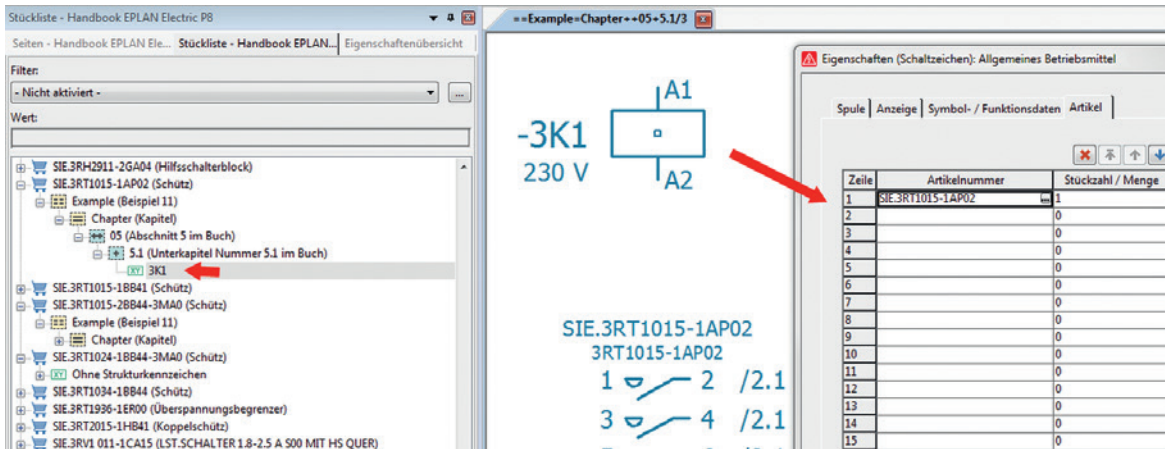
Stückliste - Handbook EPLAN Electric P8

Seiten - Handbook EPLAN Ele... Stückliste - Handbook EPLAN... Eigenschaftenübersicht

Filter:

- Nicht aktiviert -

...

Wert:

SIE.3RH2911-2GA04 (Hilfsschalterblock)
SIE.3RT1015-1AP02 (Schütz)
Example (Beispiel 11)
Chapter (Kapitel)
05 (Abschnitt 5 im Buch)
5.1 (Unterkapitel Nummer 5.1 im Buch)
XY 3K1
SIE.3RT1015-1BB41 (Schütz)
SIE.3RT1015-2BB44-3MA0 (Schütz)
Example (Beispiel 11)
Chapter (Kapitel)
SIE.3RT1024-1BB44-3MA0 (Schütz)
XY Ohne Strukturkennzeichen
SIE.3RT1034-1BB44 (Schütz)
SIE.3RT1936-1ER00 (Überspannungsbegrenzer)
SIE.3RT2015-1HB41 (Koppelschütz)
SIE.3RV1 011-1CA15 (LST.SCHALTER 1.8-2.5 A S00 MIT HS QUER)

==Example=Chapter++05+5.1/3

A1
-3K1
230 V
A2

SIE.3RT1015-1AP02
3RT1015-1AP02
1 2 /2.1
3 4 /2.1

Eigenschaften (Schaltzeichen): Allgemeines Betriebsmittel

Spule | Anzeige | Symbol- / Funktionsdaten | Artikel

| Zeile | Artikelnummer | Stückzahl / Menge |
|---|---|---|
| 1 | SIE.3RT1015-1AP02 | 1 |
| 2 | | 0 |
| 3 | | 0 |
| 4 | | 0 |
| 5 | | 0 |
| 6 | | 0 |
| 7 | | 0 |
| 8 | | 0 |
| 9 | | 0 |
| 10 | | 0 |
| 11 | | 0 |
| 12 | | 0 |
| 13 | | 0 |
| 14 | | 0 |
| 15 | | 0 |